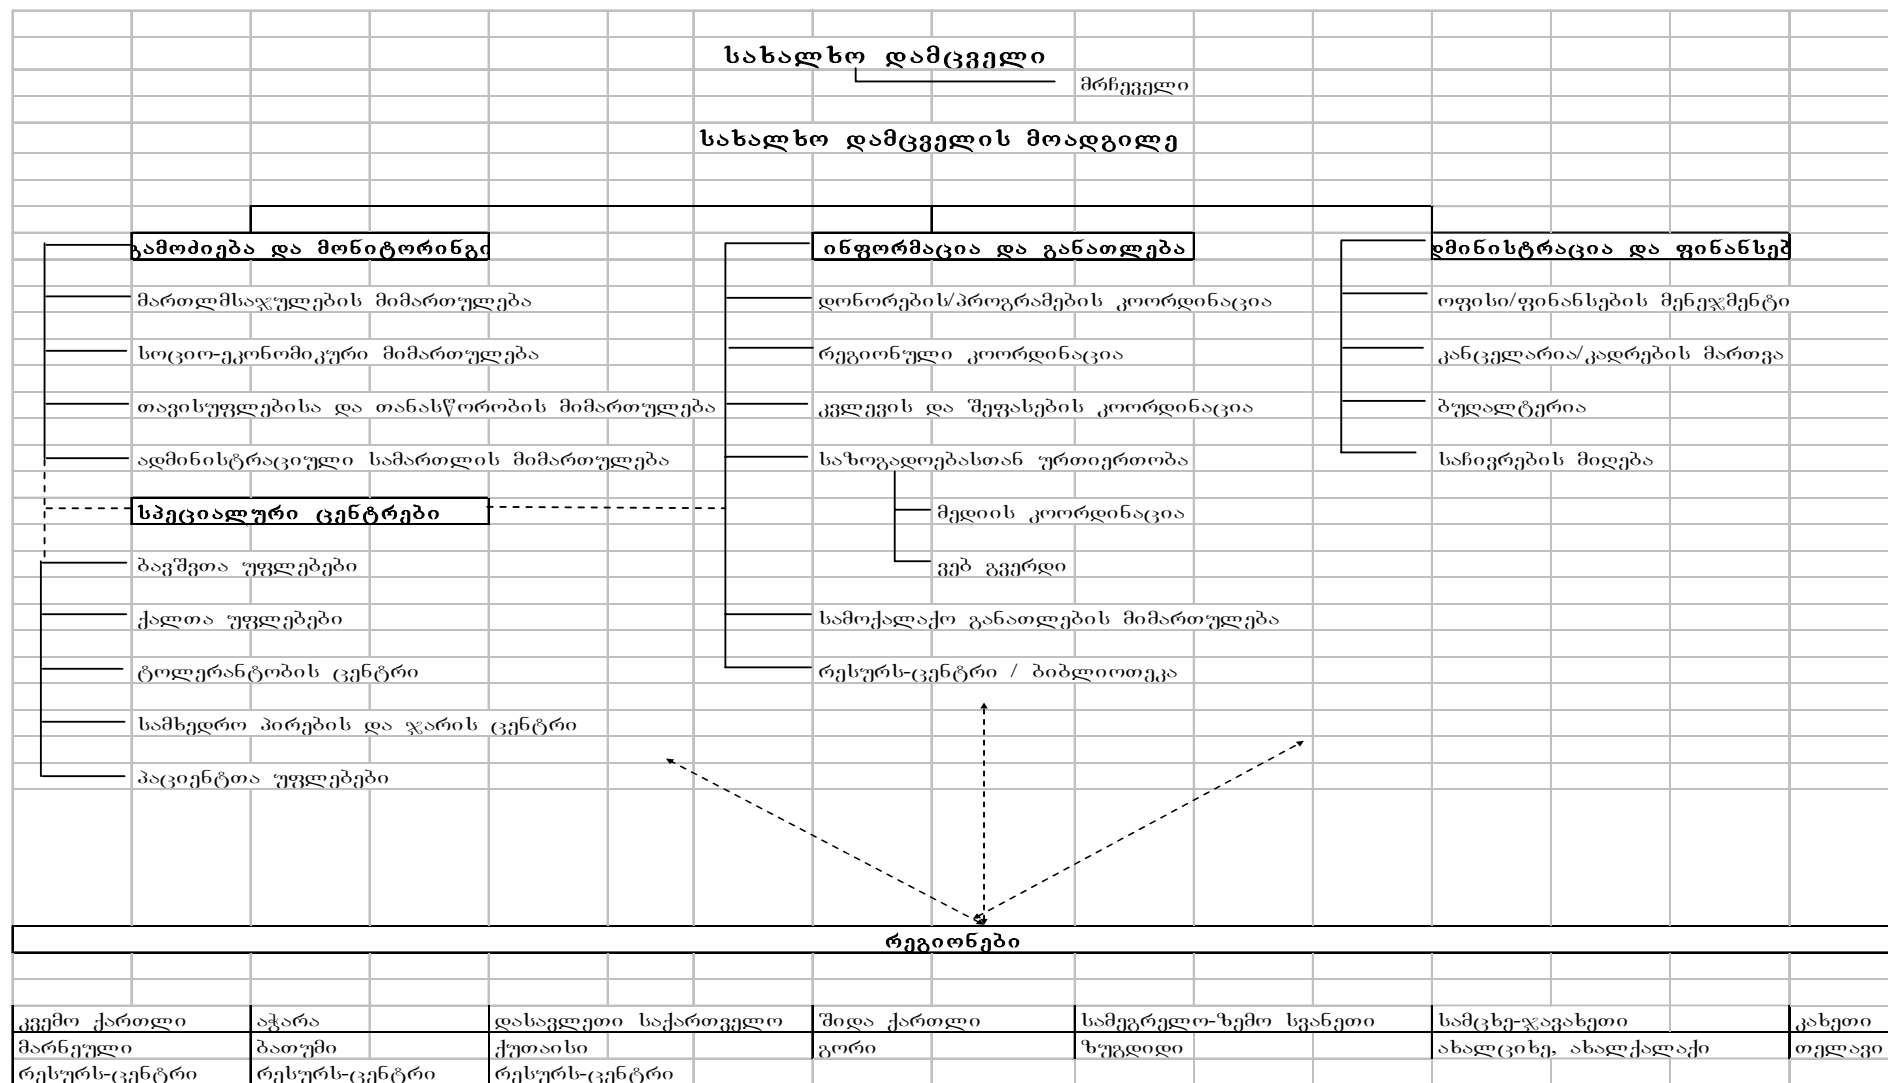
სახალხო დამცველი
მრჩეველი

სახალხო დამცველის მოადგილე

გამოძიება და მონიტორინგი
მართლმსაჯულების მიმართულება
სოციო-ეკონომიკური მიმართულება
თავისუფლებისა და თანასწორობის მიმართულება
ადმინისტრაციული სამართლის მიმართულება

სპეციალური ცენტრები
ბავშვთა უფლებები
ქალთა უფლებები
ტოლერანტობის ცენტრი
სამხედრო პირების და ჯარის ცენტრი
პაციენტთა უფლებები

ინფორმაცია და განათლება
დონორების/პროგრამების კოორდინაცია
რეგიონული კოორდინაცია
კვლევის და შეფასების კოორდინაცია
საზოგადოებასთან ურთიერთობა
მედიის კოორდინაცია
ვებ გვერდი
სამოქალაქო განათლების მიმართულება
რესურს-ცენტრი / ბიბლიოთეკა

ადმინისტრაცია და ფინანსები
ოფისი/ფინანსების მენეჯმენტი
კანცელარია/კადრების მართვა
ბუღალტერია
საჩივრების მიღება

რეგიონები

| ქვემო ქართლი | აჭარა | დასავლეთი საქართველო | შიდა ქართლი | სამეგრელო-ზემო სვანეთი | სამცხე-ჯავახეთი | კახეთი |
|---|---|---|---|---|---|---|
| მარნეული | ბათუმი | ქუთაისი | გორი | ზუგდიდი | ახალციხე, ახალქალაქი | თელავი |
| რესურს-ცენტრი | რესურს-ცენტრი | რესურს-ცენტრი | | | | |